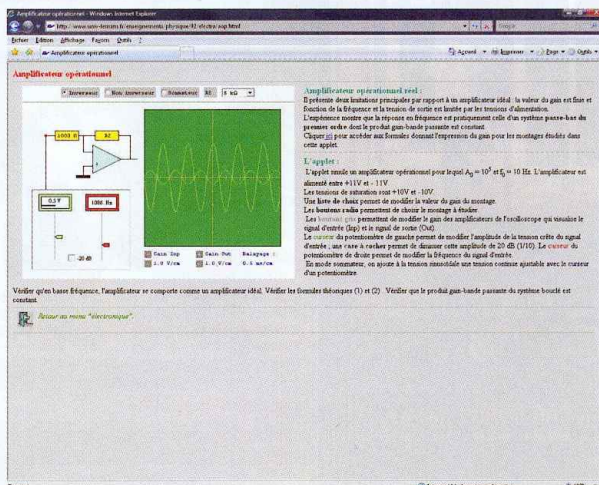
Amplificateur opérationnel - Windows Internet Explorer

http://www.sciences.univ-nantes.fr/sites/genevieve_tulloue/... physique/41 electro/aop.html

Fichier Edition Affichage Favoris Outils ?

Amplificateur opérationnel

Accueil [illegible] Imprimer Page Outils

Amplificateur opérationnel

Inverseur Non inverseur Sommateur R2 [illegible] kΩ

1000 Ω R2

0.5 V 100 Hz

-20 dB

Gain Inp 1.0 V/cm

Gain Out 1.0 V/cm

Balayage : 0.5 ms/cm

Amplificateur opérationnel réel :

Il présente deux limitations principales par rapport à un amplificateur idéal : la valeur du gain est finie et fonction de la fréquence et la tension de sortie est limitée par les tensions d'alimentation.

L'expérience montre que la réponse en fréquence est pratiquement celle d'un système passe-bas du premier ordre dont le produit gain-bande passante est constant.

Cliquer ici pour accéder aux formules donnant l'expression du gain pour les montages étudiés dans cette applet.

L'applet :

L'applet simule un amplificateur opérationnel pour lequel $A_0 = 10^5$ et $f_0 = 10$ Hz. L'amplificateur est alimenté entre +11V et - 11V

Les tensions de saturation sont +10V et -10V.

Une liste de choix permet de modifier la valeur du gain du montage.

Les boutons radio permettent de choisir le montage à étudier.

Les boutons gris permettent de modifier le gain des amplificateurs de l'oscilloscope qui visualise le signal d'entrée (Inp) et le signal de sortie (Out).

Le curseur du potentiomètre de gauche permet de modifier l'amplitude de la tension crête du signal d'entrée ; une case à cocher permet de diminuer cette amplitude de 20 dB (1/10). Le curseur du potentiomètre de droite permet de modifier la fréquence du signal d'entrée.

En mode sommateur, on ajoute à la tension sinusoïdale une tension continue ajustable avec le curseur d'un potentiomètre.

Vérifier qu'en basse fréquence, l'amplificateur se comporte comme un amplificateur idéal. Vérifier les formules théoriques (1) et (2). Vérifier que le produit gain-bande passante du système bouclé est constant.

Retour au menu "électronique"